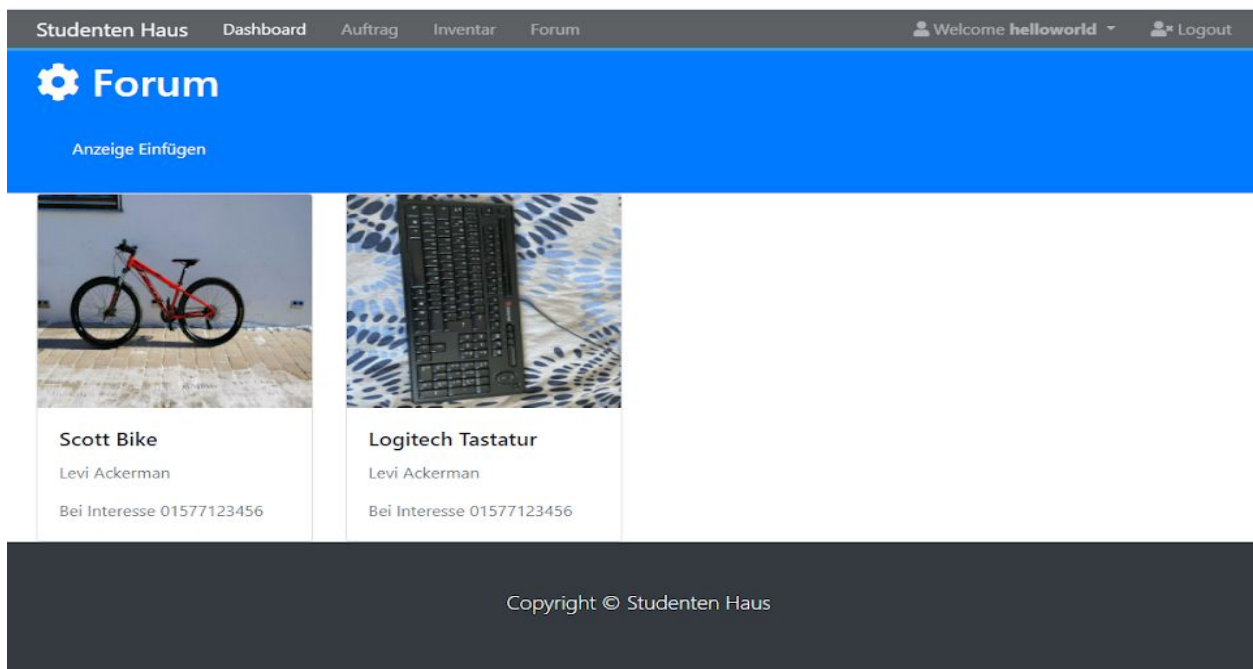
Studenten Haus Dashboard Auftrag Inventar Forum

Welcome **helloworld** Logout

Forum

Anzeige Einfügen

Scott Bike

Levi Ackerman

Bei Interesse 01577123456

Logitech Tastatur

Levi Ackerman

Bei Interesse 01577123456

Copyright © Studenten Haus